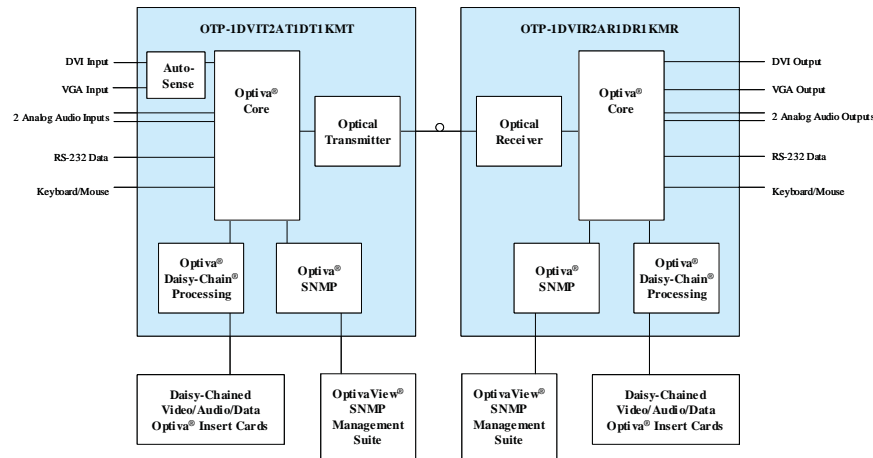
OTP-1DVIT2AT1DT1KMT

OTP-1DVIR2AR1DR1KMR

DVI Input

VGA Input

Auto-Sense

2 Analog Audio Inputs

RS-232 Data

Keyboard/Mouse

Optiva® Core

Optical Transmitter

Optical Receiver

Optiva® Core

DVI Output

VGA Output

2 Analog Audio Outputs

RS-232 Data

Keyboard/Mouse

Optiva® Daisy-Chain® Processing

Optiva® SNMP

Optiva® SNMP

Optiva® Daisy-Chain® Processing

Daisy-Chained Video/Audio/Data Optiva® Insert Cards

OptivaView® SNMP Management Suite

OptivaView® SNMP Management Suite

Daisy-Chained Video/Audio/Data Optiva® Insert Cards